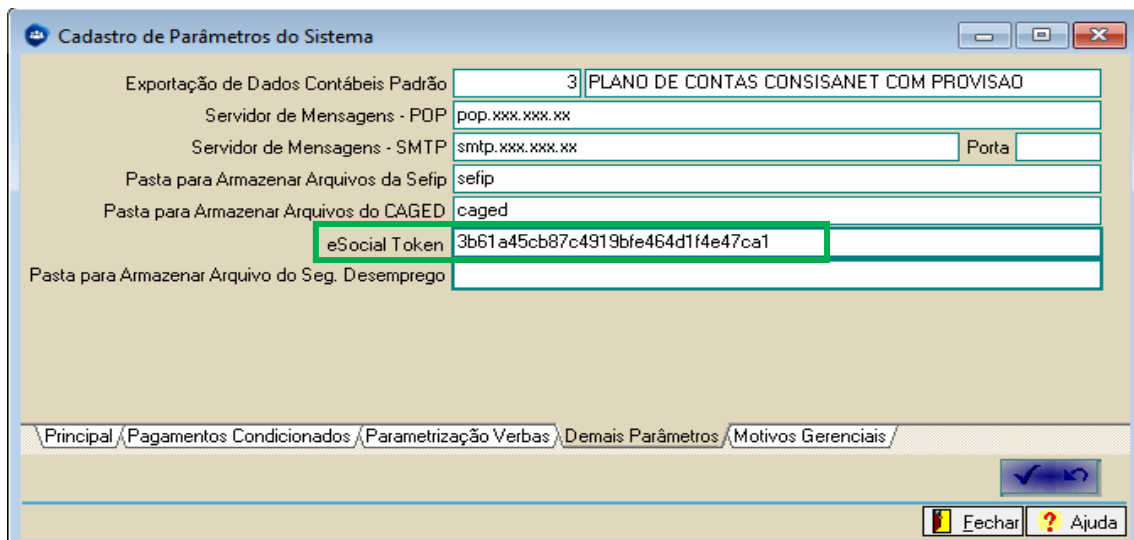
Cadastro de Parâmetros do Sistema

Exportação de Dados Contábeis Padrão | 3 | PLANO DE CONTAS CONSISANET COM PROVISAO

Servidor de Mensagens - POP | pop.xxx.xxx.xx

Servidor de Mensagens - SMTP | smtp.xxx.xxx.xx | Porta

Pasta para Armazenar Arquivos da Sefip | sefip

Pasta para Armazenar Arquivos do CAGED | caged

eSocial Token | 3b61a45cb87c4919bfe464d1f4e47ca1

Pasta para Armazenar Arquivo do Seg. Desemprego

Principal | Pagamentos Condicionados | Parametrização Verbas | Demais Parâmetros | Motivos Gerenciais

Fechar | Ajuda